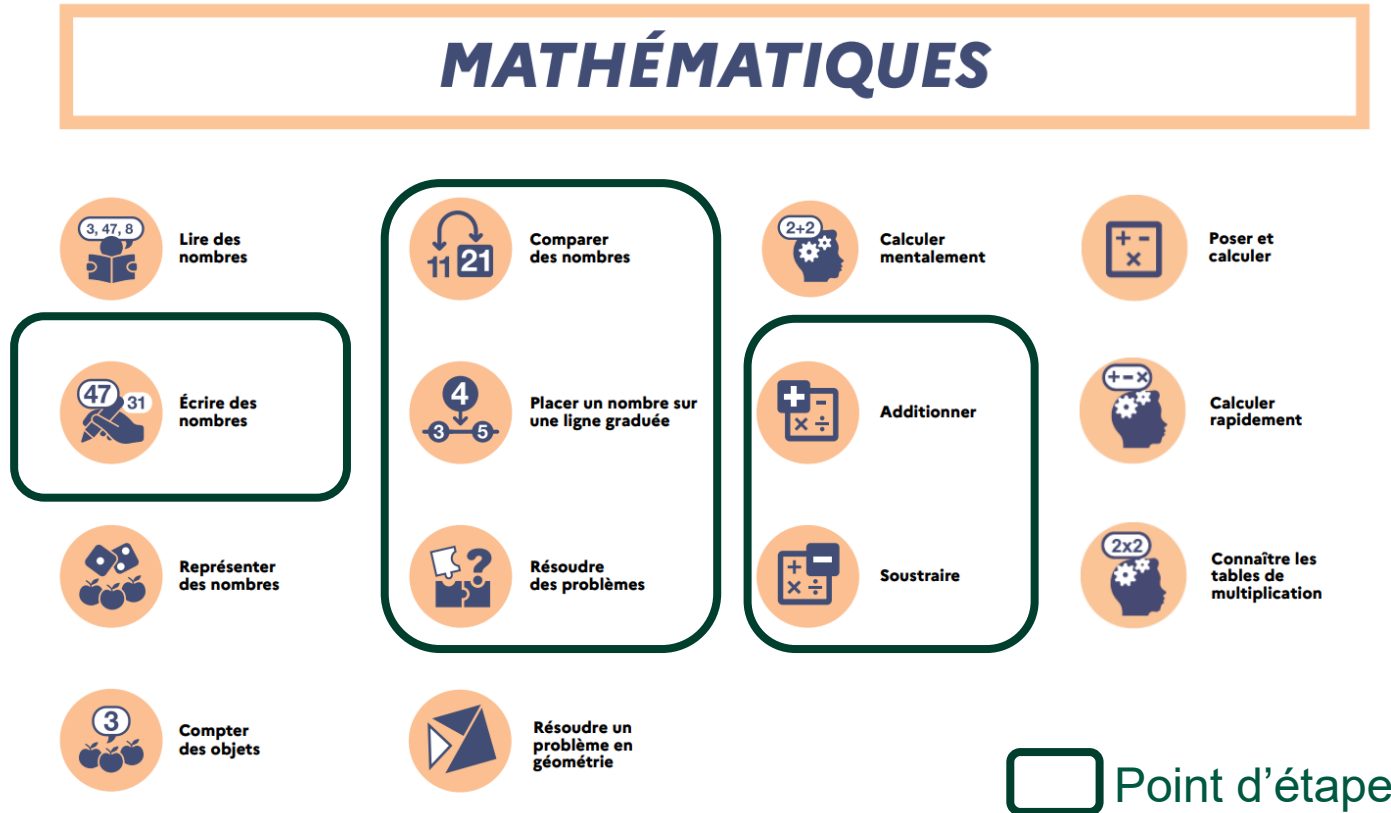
MATHÉMATIQUES

3, 47, 8
Lire des nombres

47 31
Écrire des nombres

Représenter des nombres

3
Compter des objets

11 21
Comparer des nombres

4
3 5
Placer un nombre sur une ligne graduée

Résoudre des problèmes

Résoudre un problème en géométrie

2+2
Calculer mentalement

+ −
× ÷
Additionner

+ −
× ÷
Soustraire

+ −
×
Poser et calculer

+−×
Calculer rapidement

2x2
Connaître les tables de multiplication

Point d'étape